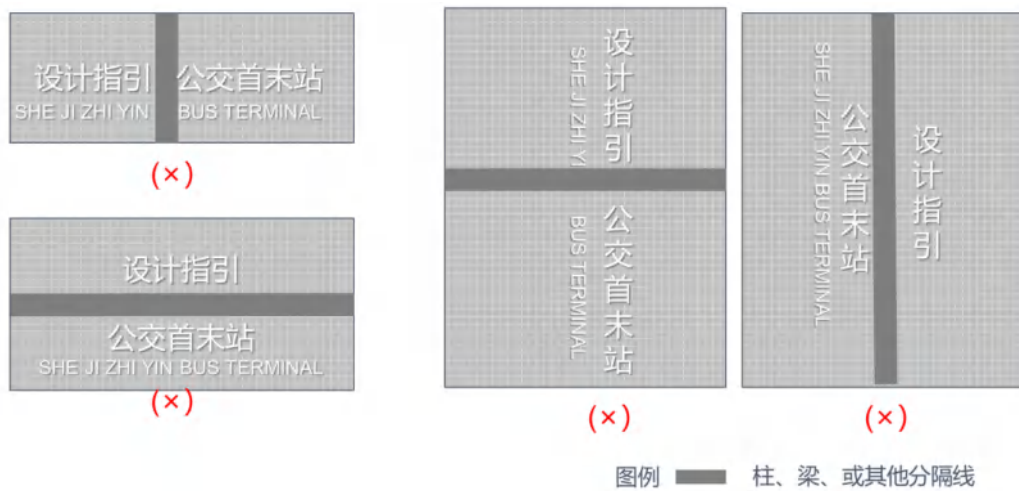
设计指引 公交首末站
SHE JI ZHI YIN BUS TERMINAL
(×)

设计指引
公交首末站
SHE JI ZHI YIN BUS TERMINAL
(×)

设计指引
SHE JI ZHI YI
公交首末站
BUS TERMINAL
(×)

公交首末站
SHE JI ZHI YIN BUS TERMINAL
设计指引
(×)

图例 柱、梁、或其他分隔线